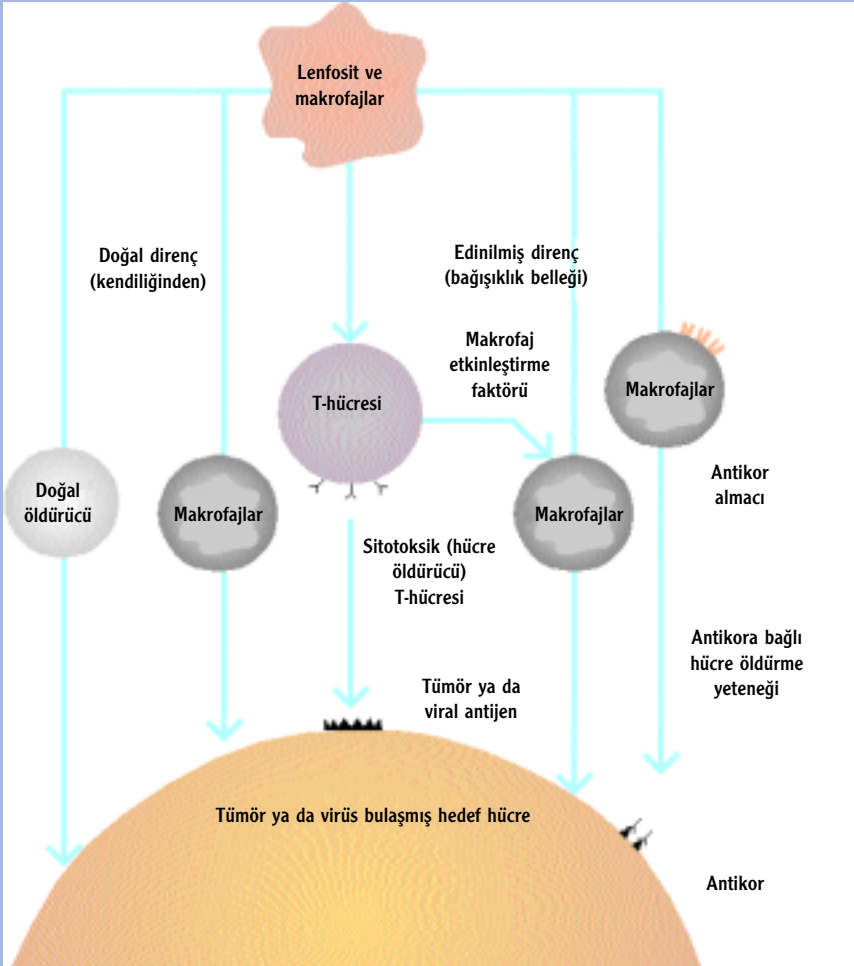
Lenfosit ve makrofajlar

Doğal direnç (kendiliğinden)

Edinilmiş direnç (bağışıklık belleği)

Makrofaj etkinleştirme faktörü

T-hücresi

Makrofajlar

Doğal öldürücü

Makrofajlar

Makrofajlar

Antikor almacı

Sitotoksik (hücre öldürücü) T-hücresi

Antikora bağlı hücre öldürme yeteneği

Tümör ya da viral antijen

Tümör ya da virüs bulaşmış hedef hücre

Antikor